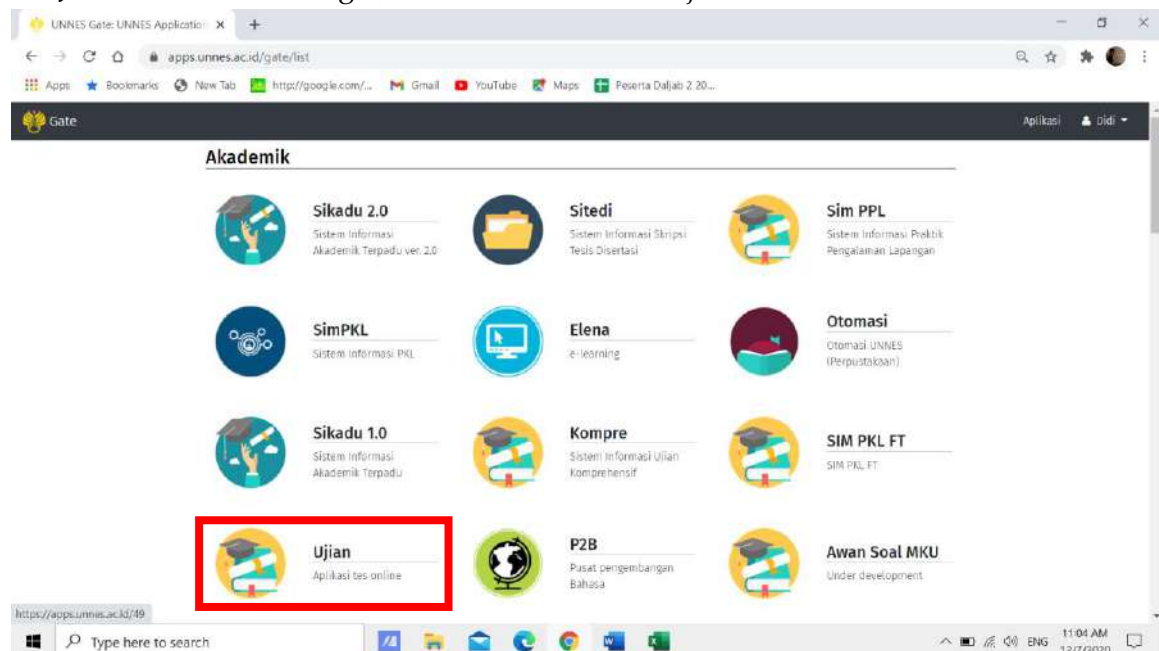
UNNES Gate: UNNES Application ×

apps.unnes.ac.id/gate/list

Apps Bookmarks New Tab http://google.com/... Gmail YouTube Maps Peserta Daljab 2 20...

Gate

Aplikasi Didi

Akademik

Sikadu 2.0
Sistem Informasi Akademik Terpadu ver. 2.0

Sitedi
Sistem Informasi Skripsi Tesis Disertasi

Sim PPL
Sistem Informasi Praktik Pengalaman Lapangan

SimPKL
Sistem Informasi PKL

Elena
e-learning

Otomasi
Otomasi UNNES (Perpustakaan)

Sikadu 1.0
Sistem Informasi Akademik Terpadu

Kompre
Sistem Informasi Ujian Komprehensif

SIM PKL FT
SIM PKL FT

Ujian
Aplikasi tes online

P2B
Pusat pengembangan Bahasa

Awan Soal MKU
Under development

https://apps.unnes.ac.id/49

Type here to search

ENG 11:04 AM 12/7/2020